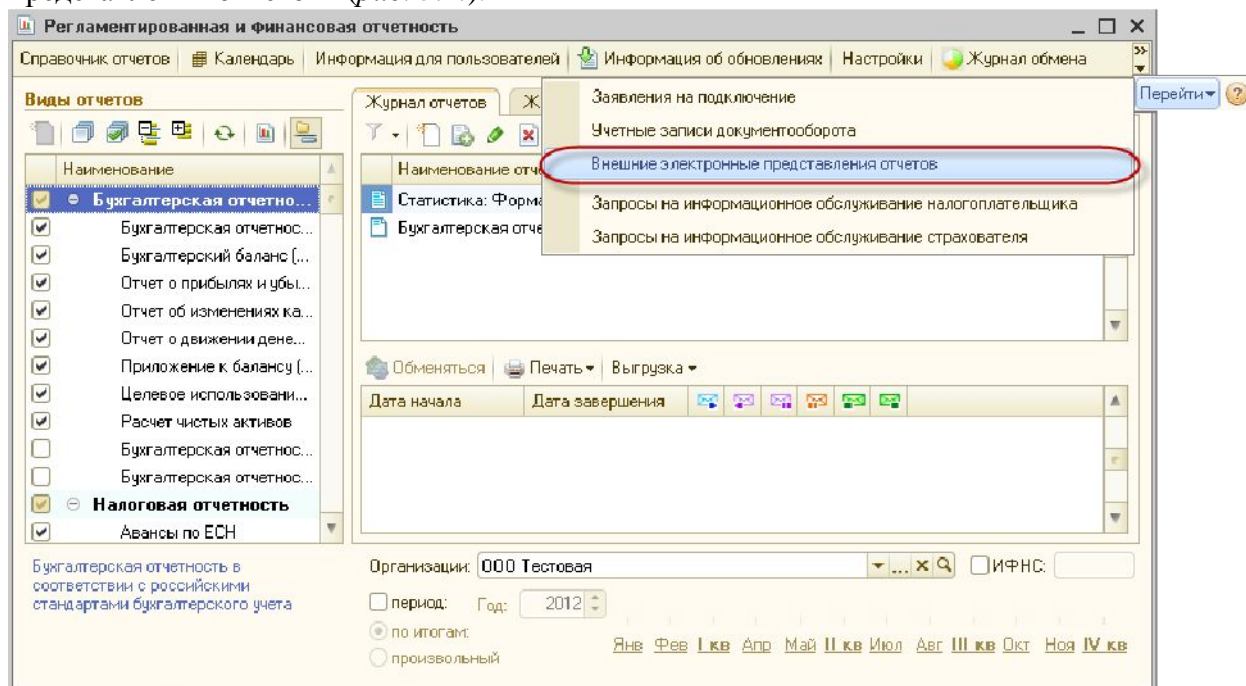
Регламентированная и финансовая отчетность

Справочник отчетов | Календарь | Информация для пользователей | Информация об обновлениях | Настройки | Журнал обмена

Виды отчетов

| Наименование |
|---|
| Бухгалтерская отчетно... |
| Бухгалтерская отчетнос... |
| Бухгалтерский баланс (... |
| Отчет о прибылях и убы... |
| Отчет об изменениях ка... |
| Отчет о движении дене... |
| Приложение к балансу (... |
| Целевое использовани... |
| Расчет чистых активов |
| Бухгалтерская отчетнос... |
| Бухгалтерская отчетнос... |
| Налоговая отчетность |
| Авансы по ЕСН |

Бухгалтерская отчетность в соответствии с российскими стандартами бухгалтерского учета

Журнал отчетов | Ж

Наименование отч

Статистика: Форма

Бухгалтерская отче

Заявления на подключение
Учетные записи документооборота
Внешние электронные представления отчетов
Запросы на информационное обслуживание налогоплательщика
Запросы на информационное обслуживание страхователя

Перейти

Обменяться | Печать | Выгрузка

| Дата начала | Дата завершения |
|---|---|

Организации: ООО Тестовая

ИФНС:

период: Год: 2012

по итогам:

произвольный

Янв Фев I кв Апр Май II кв Июл Авг III кв Окт Ноя IV кв